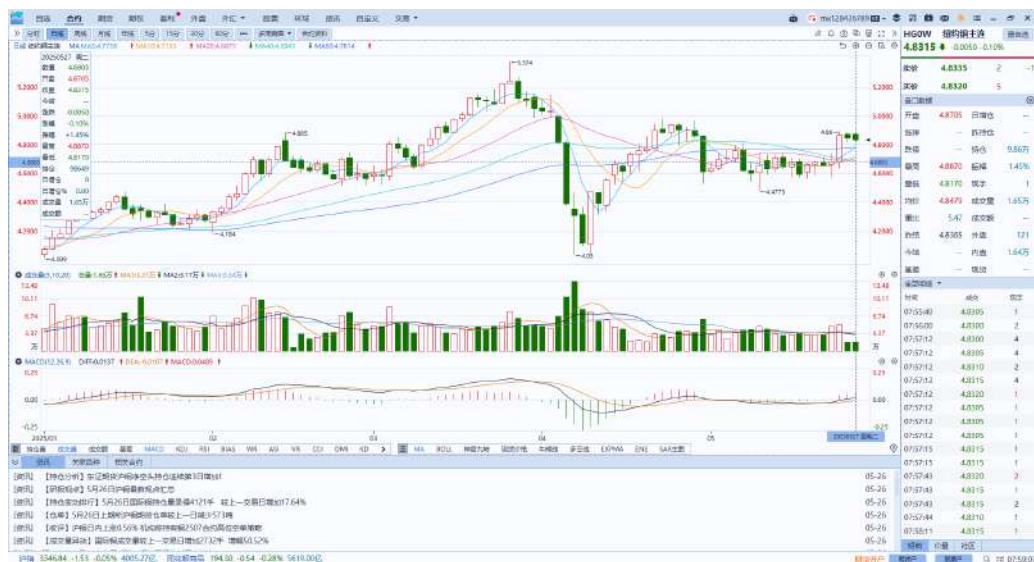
首页 合约 期权 期权 看权 开盘 开汇 股票 环球 资讯 自定义 交易

HG0W 铜约铜主连
4.8315 0.0050 -0.10%

MA5:4.7735 MA10:4.7133 MA20:4.6871 MA30:4.6041 MA60:4.7814

20250527 周二
开盘 4.8705
收盘 4.8315
涨跌 0.0050
涨幅 -0.10%
振幅 +1.45%
最高 4.8870
最低 4.8170

5.374
4.865
4.194
4.05
4.4773
4.909

卖价 4.8335 2
买价 4.8320 5

开盘 4.8705 日增仓
当前 昨持仓
昨收 4.8870 振幅 1.45%
最低 4.8170 现手 1
均价 4.8473 成交量 1.65万
结算 4.8305 外盘 121
内盘 1.64万

| 时间 | 成交 | 现手 |
|---|---|---|
| 07:55:40 | 4.8305 | 2 |
| 07:56:00 | 4.8305 | 2 |
| 07:57:12 | 4.8300 | 4 |
| 07:57:12 | 4.8305 | 4 |
| 07:57:12 | 4.8310 | 2 |
| 07:57:12 | 4.8315 | 4 |
| 07:57:12 | 4.8320 | 1 |
| 07:57:12 | 4.8315 | 1 |
| 07:57:12 | 4.8315 | 1 |
| 07:57:15 | 4.8315 | 1 |
| 07:57:15 | 4.8315 | 1 |
| 07:57:43 | 4.8320 | 3 |
| 07:57:43 | 4.8315 | 1 |
| 07:57:43 | 4.8315 | 2 |
| 07:57:44 | 4.8310 | 1 |
| 07:58:11 | 4.8315 | 1 |

MACD(12,26,9) DIFF:0.0137 DEA:0.0107 MACD:0.0060

2025/01 02 03 04 05

资讯 关联品种 相关合约

[资讯] 【持仓分析】东证期货沪铜净空头持仓连续第3日增加 05-26
[资讯] 【研报精读】5月26日沪铜最新观点汇总 05-26
[资讯] 【持仓变动排行】5月26日国际铜持仓量录得4121手 较上一交易日增加17.64% 05-26
[资讯] 【仓单】5月26日上期所沪铜期货仓单较上一日减少573吨 05-26
[资讯] 【收评】沪铜日内上涨0.56% 机构称将有铜2507合约高位空单策略 05-26
[资讯] 【成交量异动】国际铜成交量较上一交易日增加2732手 增幅50.52% 05-26

沪指 3346.84 -1.53 -0.05% 4005.27亿 07:58:00